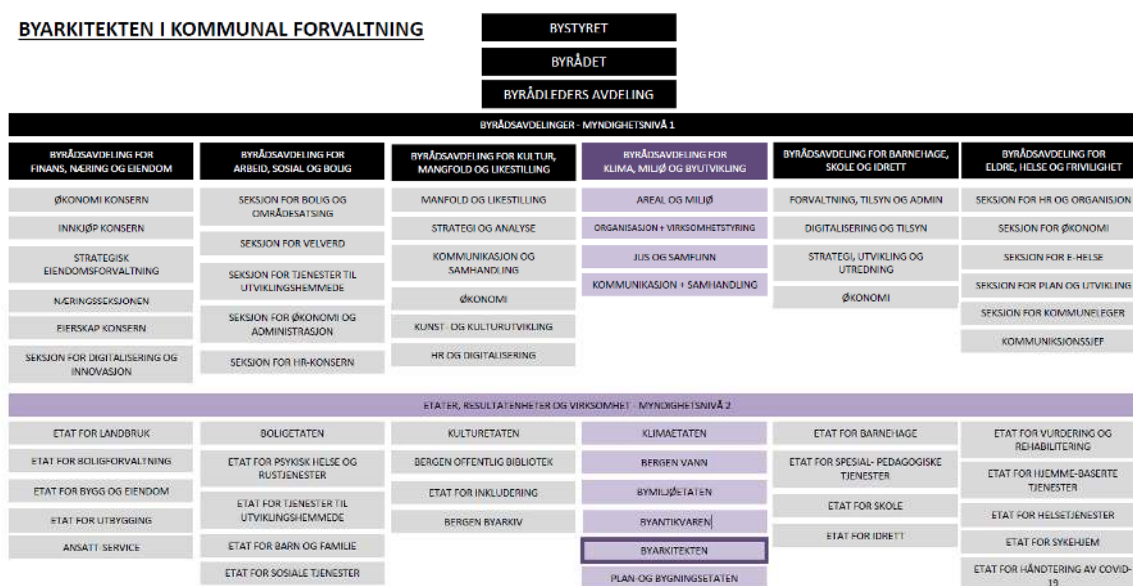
BYARKITEKTEN I KOMMUNAL FORVALTNING

BYSTYRET

BYRÅDET

BYRÅDLEDERS AVDELING

BYRÅDSAVDELINGER - MYNDIGHETSNIVÅ 1

BYRÅDSAVDELING FOR FINANS, NÆRING OG EIENDOM

ØKONOMI KONSERN

INNKJØP KONSERN

STRATEGISK EIENDOMSFORVALTNING

NÆRINGSSEKSJONEN

EIERSKAP KONSERN

SEKSJON FOR DIGITALISERING OG INNOVASJON

BYRÅDSAVDELING FOR ARBEID, SOSIAL OG BOLIG

SEKSJON FOR BOLIG OG OMRÅDESATSING

SEKSJON FOR VELVERD

SEKSJON FOR TJENESTER TIL UTVIKLINGSHEMMEDE

SEKSJON FOR ØKONOMI OG ADMINISTRASJON

SEKSJON FOR HR-KONSERN

BYRÅDSAVDELING FOR KULTUR, MANGFOLD OG LIKESTILLING

MANFOLD OG LIKESTILLING

STRATEGI OG ANALYSE

KOMMUNIKASJON OG SAMHANDLING

ØKONOMI

KUNST- OG KULTURUTVIKLING

HR OG DIGITALISERING

BYRÅDSAVDELING FOR KLIMA, MILJØ OG BYUTVIKLING

AREAL OG MILJØ

ORGANISASJON + VIRKSOMHETSTYRING

JUS OG SAMFUNN

KOMMUNIKASJON + SAMHANDLING

BYRÅDSAVDELING FOR BARNEHAGE, SKOLE OG IDRETT

FORVALTNING, TILSYN OG ADMIN

DIGITALISERING OG TILSYN

STRATEGI, UTVIKLING OG UTREDNING

ØKONOMI

BYRÅDSAVDELING FOR ELDRE, HELSE OG FRIVILIGHET

SEKSJON FOR HR OG ORGANISJON

SEKSJON FOR ØKONOMI

SEKSJON FOR E-HELSE

SEKSJON FOR PLAN OG UTVIKLING

SEKSJON FOR KOMMUNELEGER

KOMMUNIKSJONSSJEF

ETATER, RESULTATENHETER OG VIRKSOMHET - MYNDIGHETSNIVÅ 2

ETAT FOR LANDBRUK

ETAT FOR BOLIGFORVALTNING

ETAT FOR BYGG OG EIENDOM

ETAT FOR UTBYGGING

ANSATT SERVICE

BOLIGETATEN

ETAT FOR PSYKISK HELSE OG RUSTJENESTER

ETAT FOR TJENESTER TIL UTVIKLINGSHEMMEDE

ETAT FOR BARN OG FAMILIE

ETAT FOR SOSIALE TJENESTER

KULTURETATEN

BERGEN OFFENTLIG BIBLIOTEK

ETAT FOR INKLUDERING

BERGEN BYARKIV

KLIMAETATEN

BERGEN VANN

BYMILJØETATEN

BYANTIKVAREN

BYARKITEKTEN

PLAN-OG BYGNINGSETATEN

ETAT FOR BARNEHAGE

ETAT FOR SPESIAL- PEDAGOGISKE TJENESTER

ETAT FOR SKOLE

ETAT FOR IDRETT

ETAT FOR VURDERING OG REHABILITERING

ETAT FOR HJEMME-BASERTE TJENESTER

ETAT FOR HELSETJENESTER

ETAT FOR SYKEHJEM

ETAT FOR HÅNDTERING AV COVID-19